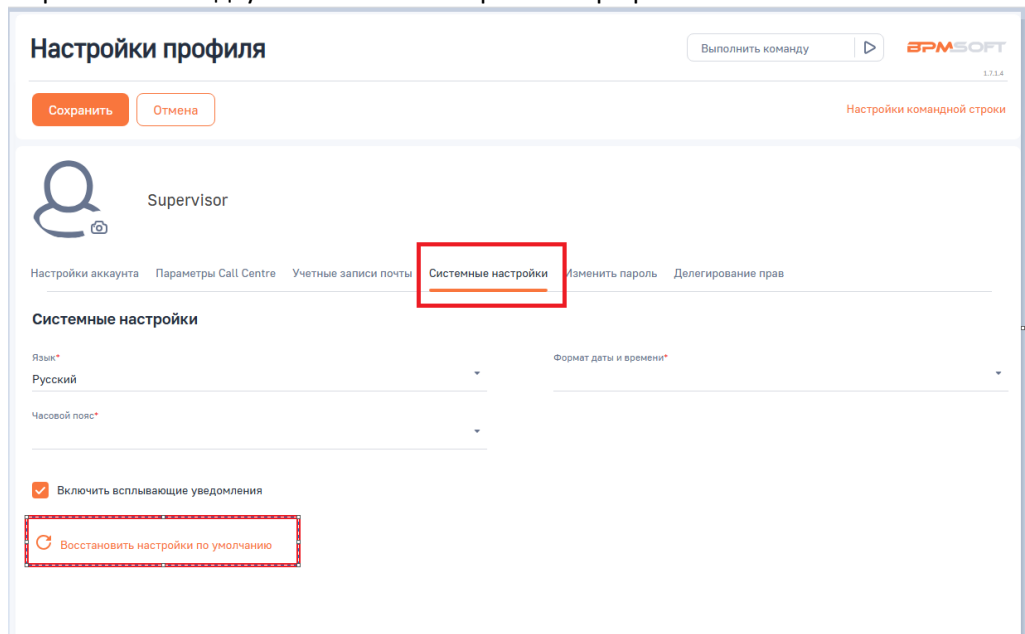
Настройки профиля

Выполнить команду

BPMSOFT
1.7.1.4

Сохранить
Отмена

Настройки командной строки

Supervisor

Настройки аккаунта
Параметры Call Centre
Учетные записи почты
Системные настройки
Изменить пароль
Делегирование прав

Системные настройки

Язык*
Русский

Формат даты и времени*

Часовой пояс*

Включить всплывающие уведомления

Восстановить настройки по умолчанию